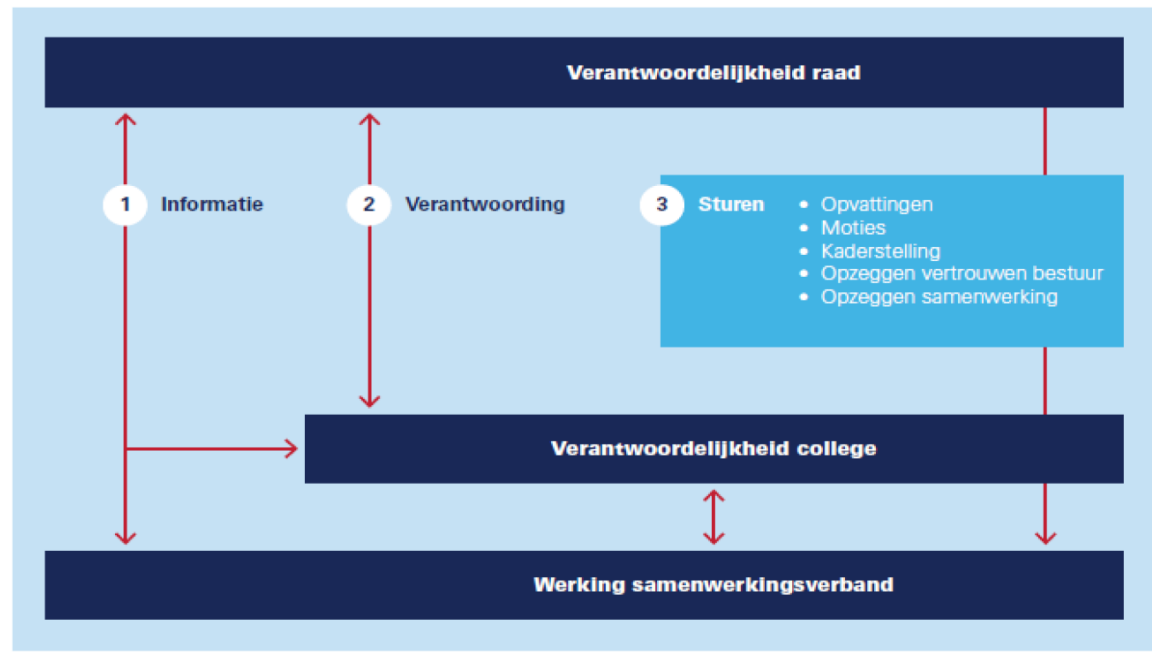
Verantwoordelijkheid raad

1 Informatie

2 Verantwoording

3 Sturen
• Opvattingen
• Moties
• Kaderstelling
• Opzeggen vertrouwen bestuur
• Opzeggen samenwerking

Verantwoordelijkheid college

Werking samenwerkingsverband